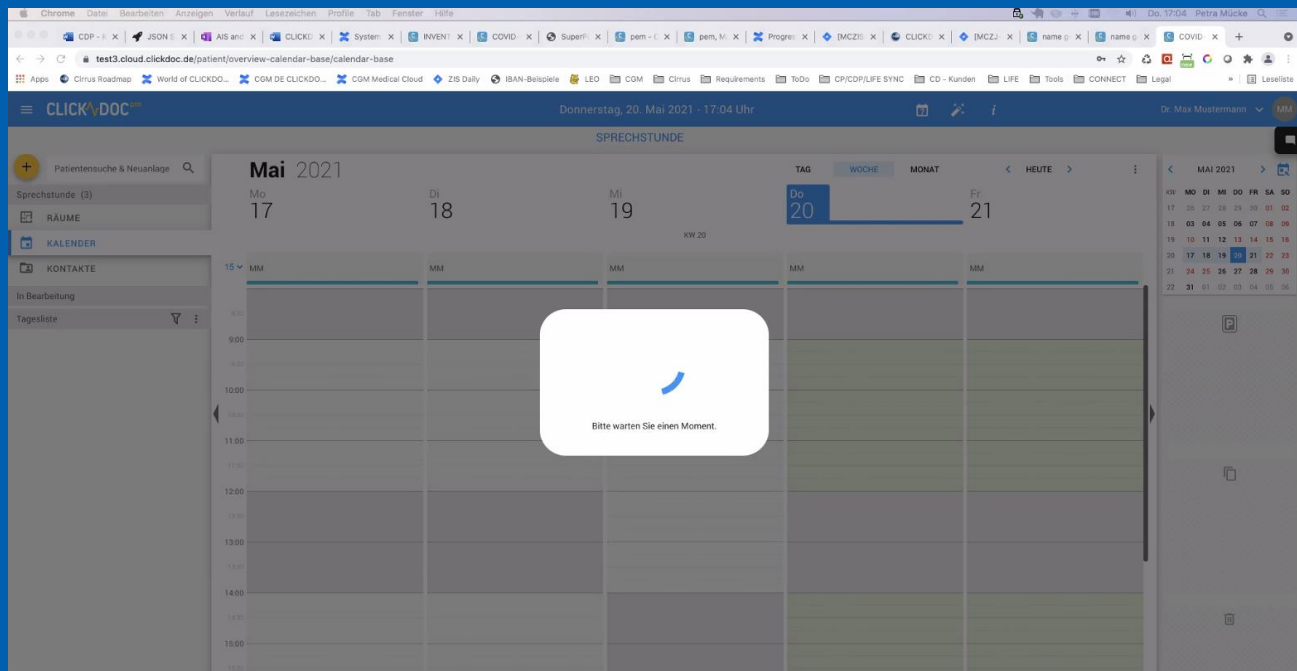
Chrome Datei Bearbeiten Anzeigen Verlauf Lesezeichen Profile Tab Fenster Hilfe

Do. 17:04 Petra Mücke

CDP - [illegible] | JSON S | AIS anc | CLICKD | System | INVENT | COVID | SuperF | pem - | pem, M | Progres | [MCZIS | CLICKD | [MCZJ | name g | name g | COVID

test3.cloud.clickdoc.de/patient/overview-calendar-base/calendar-base

Apps | Cirrus Roadmap | World of CLICKDO... | CGM DE CLICKDO... | CGM Medical Cloud | ZIS Daily | IBAN-Beispiele | LEO | CGM | Cirrus | Requirements | ToDo | CP/CDP/LIFE SYNC | CD - Kunden | LIFE | Tools | CONNECT | Legal | » | Leseliste

CLICKDOC

Donnerstag, 20. Mai 2021 - 17:04 Uhr

Dr. Max Mustermann MM

SPRECHSTUNDE

Patientensuche & Neuanlage

Sprechstunde (3)

RÄUME

KALENDER

KONTAKTE

In Bearbeitung

Tagesliste

Mai 2021

TAG WOCHE MONAT HEUTE

| Mo 17 | Di 18 | Mi 19 | Do 20 | Fr 21 |
|---|---|---|---|---|

KW 20

15 MM MM MM MM MM

9:00
10:00
11:00
12:00
13:00
14:00
15:00

Bitte warten Sie einen Moment.

MAI 2021

| KW | MO | DI | MI | DO | FR | SA | SO |
|---|---|---|---|---|---|---|---|
| 17 | 26 | 27 | 28 | 29 | 30 | 01 | 02 |
| 18 | 03 | 04 | 05 | 06 | 07 | 08 | 09 |
| 19 | 10 | 11 | 12 | 13 | 14 | 15 | 16 |
| 20 | 17 | 18 | 19 | 20 | 21 | 22 | 23 |
| 21 | 24 | 25 | 26 | 27 | 28 | 29 | 30 |
| 22 | 31 | 01 | 02 | 03 | 04 | 05 | 06 |